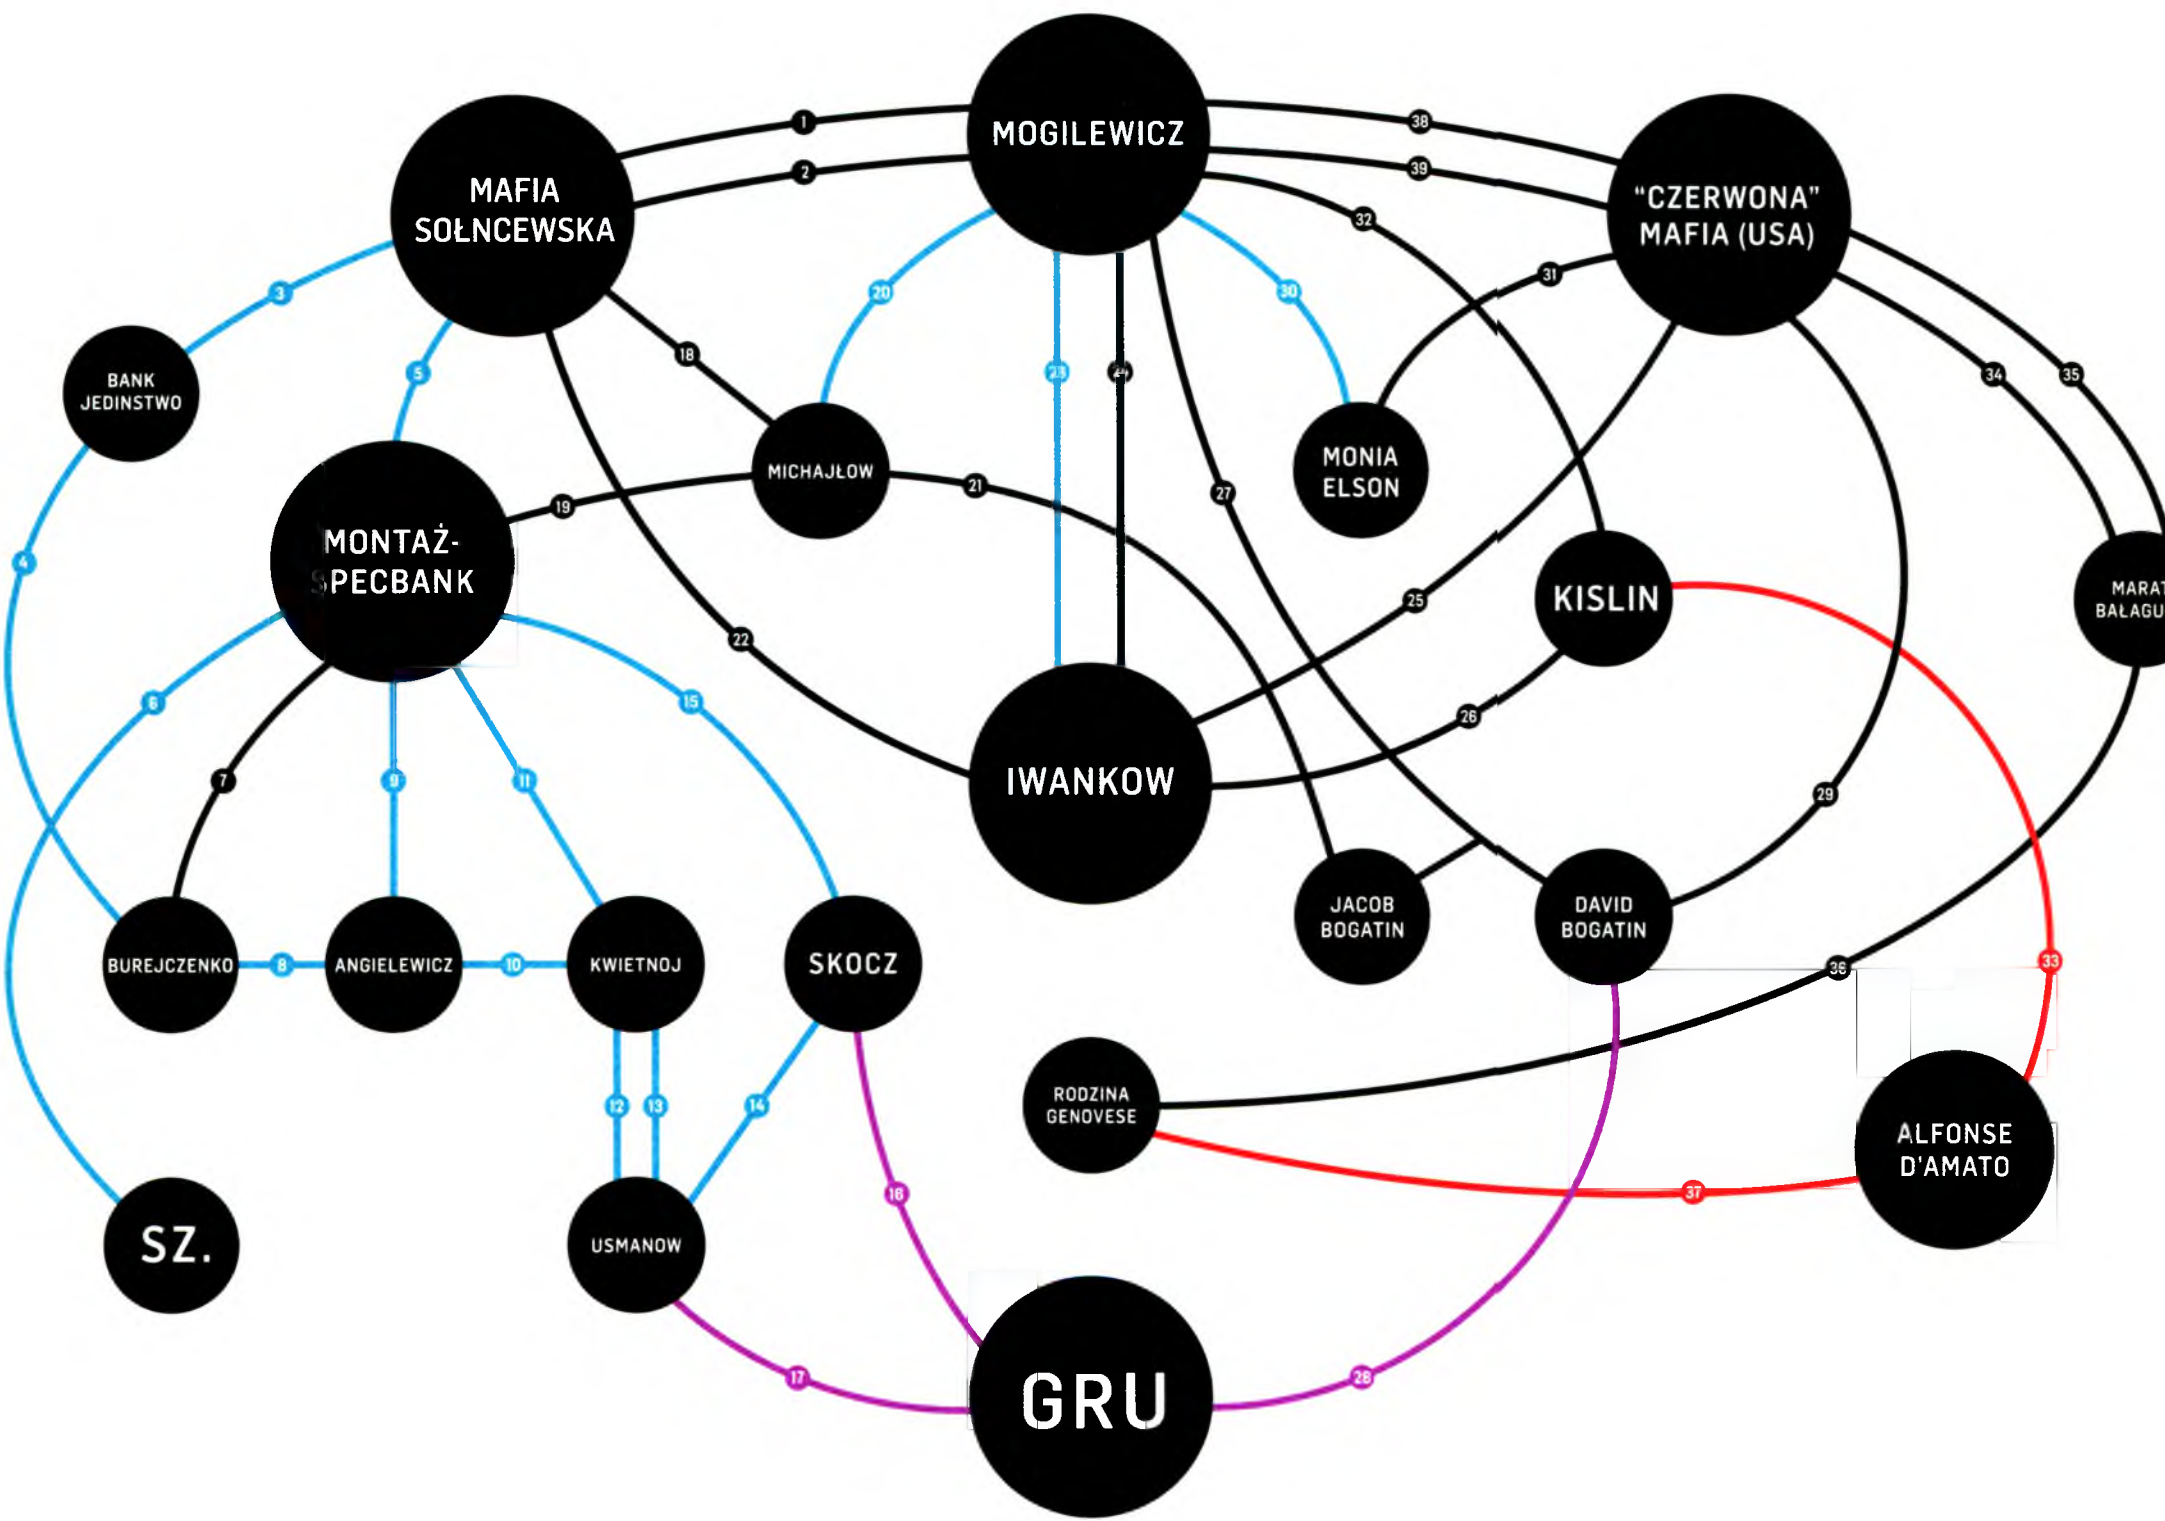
MOGILEWICZ

MAFIA SOŁNCEWSKA

"CZERWONA" MAFIA (USA)

BANK JEDINSTWO

MONTAŻ-SPECBANK

MICHAJŁOW

MONIA ELSON

KISLIN

MARAT BAŁAGU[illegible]

IWANKOW

JACOB BOGATIN

DAVID BOGATIN

BUREJCZENKO

ANGIELEWICZ

KWIETNOJ

SKOCZ

RODZINA GENOVESE

ALFONSE D'AMATO

SZ.

USMANOW

GRU

1 2 3 4 5 6 7 8 9 10 11 12 13 14 15 16 17 18 19 20 21 22 23 24 25 26 27 28 29 30 31 32 33 34 35 36 37 38 39